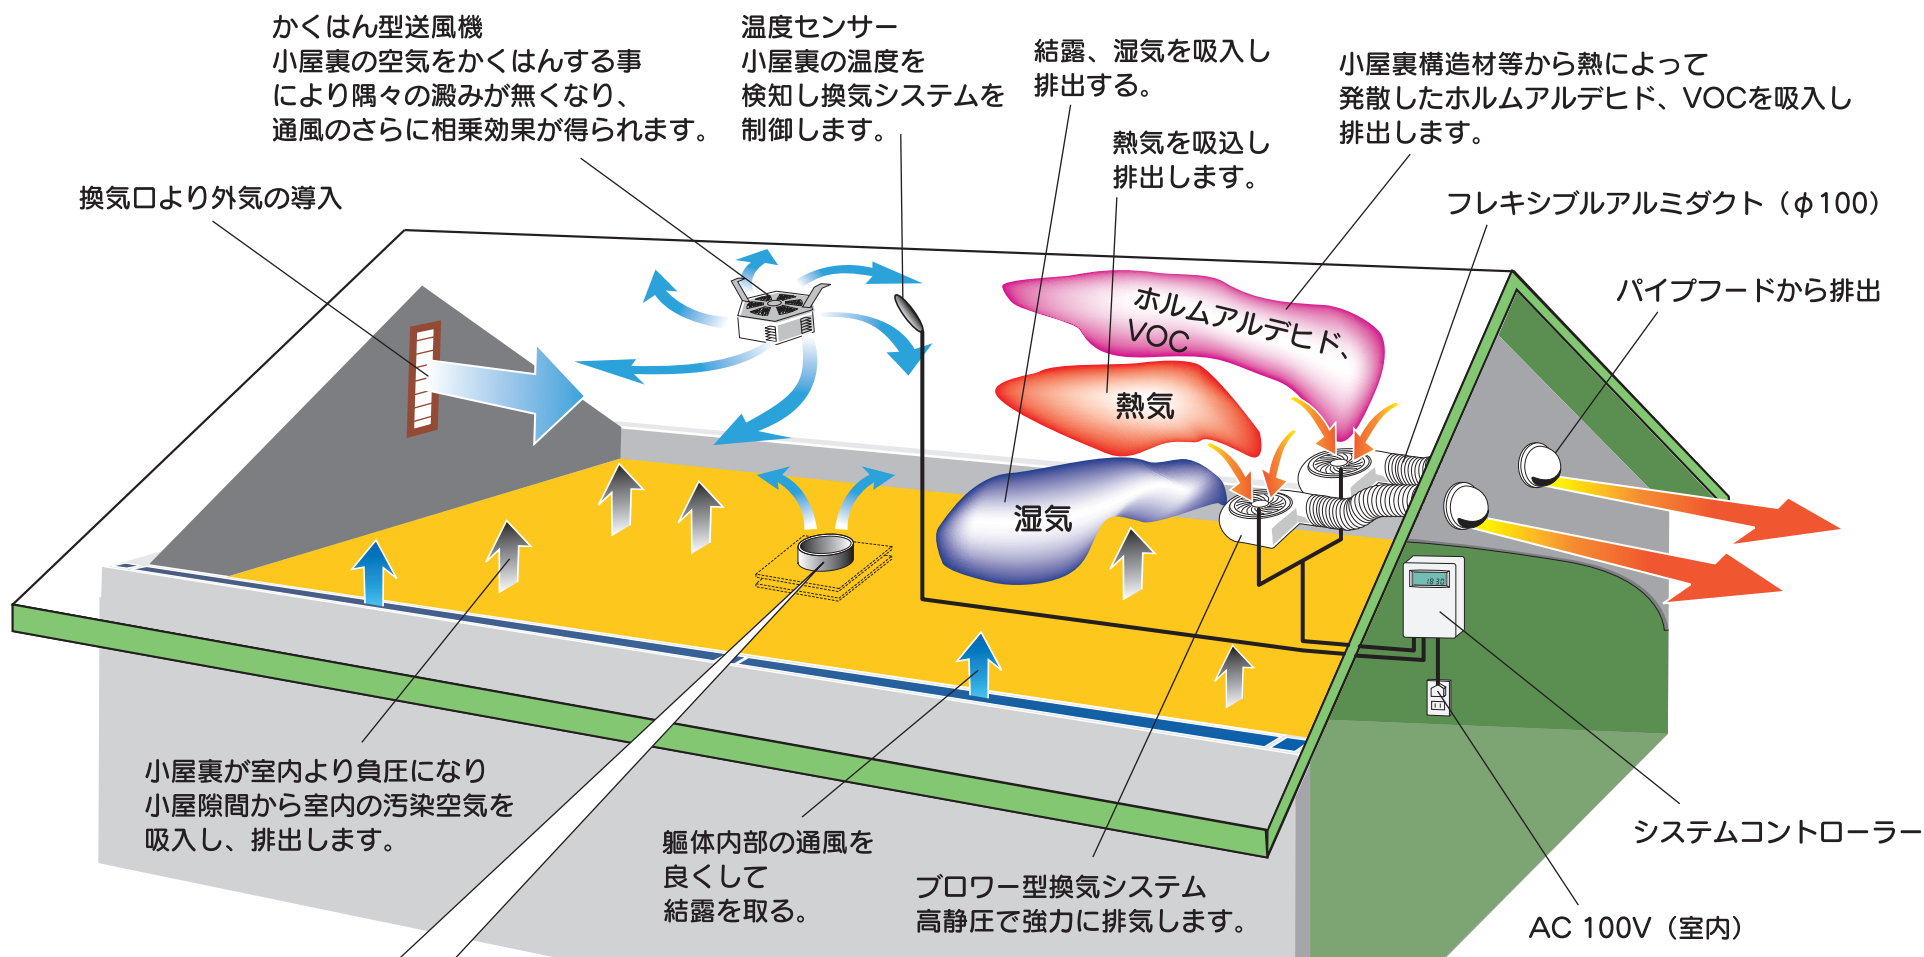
かくはん型送風機
小屋裏の空気をかくはんする事により隅々の澱みが無くなり、通風のさらに相乗効果が得られます。

温度センサー
小屋裏の温度を検知し換気システムを制御します。

結露、湿気を吸入し排出する。

小屋裏構造材等から熱によって発散したホルムアルデヒド、VOCを吸入し排出します。

熱気を吸込し排出します。

換気口より外気の導入

フレキシブルアルミダクト（$\phi$100）

パイプフードから排出

ホルムアルデヒド、VOC

熱気

湿気

小屋裏が室内より負圧になり小屋隙間から室内の汚染空気を吸入し、排出します。

躯体内部の通風を良くして結露を取る。

ブロワー型換気システム
高静圧で強力に排気します。

システムコントローラー

AC 100V（室内）